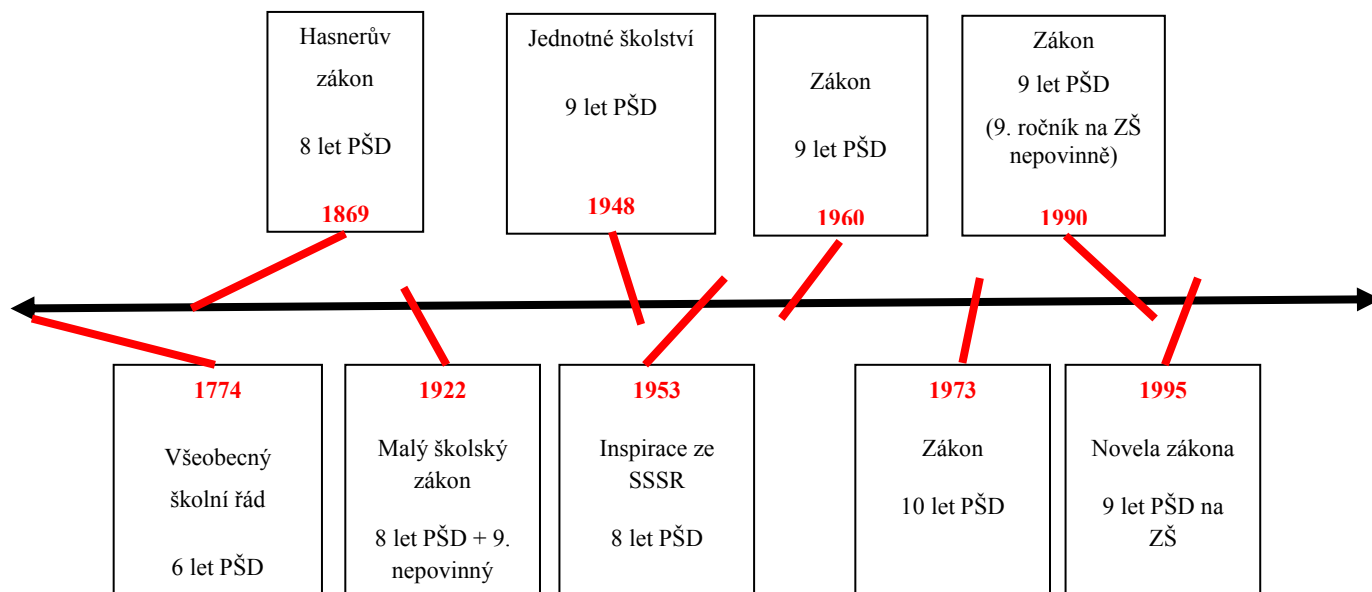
Hasnerův zákon

8 let PŠD

1869

Jednotné školství

9 let PŠD

1948

Zákon

9 let PŠD

1960

Zákon

9 let PŠD

(9. ročník na ZŠ nepovinně)

1990

1774

Všeobecný školní řád

6 let PŠD

1922

Malý školský zákon

8 let PŠD + 9. nepovinný

1953

Inspirace ze SSSR

8 let PŠD

1973

Zákon

10 let PŠD

1995

Novela zákona

9 let PŠD na ZŠ